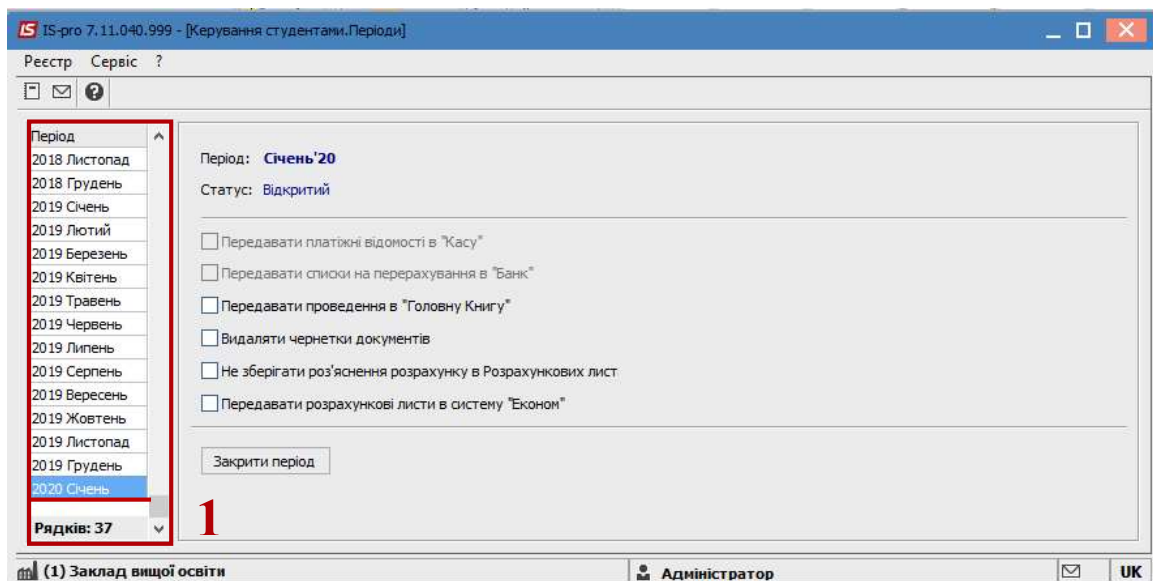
IS IS-pro 7.11.040.999 - [Керування студентами.Періоди]

Реєстр Сервіс ?

Період
2018 Листопад
2018 Грудень
2019 Січень
2019 Лютий
2019 Березень
2019 Квітень
2019 Травень
2019 Червень
2019 Липень
2019 Серпень
2019 Вересень
2019 Жовтень
2019 Листопад
2019 Грудень
2020 Січень
Рядків: 37

1

Період: Січень'20
Статус: Відкритий

Передавати платіжні відомості в "Касу"
Передавати списки на перерахування в "Банк"
Передавати проведення в "Головну Книгу"
Видаляти чернетки документів
Не зберігати роз'яснення розрахунку в Розрахункових лист
Передавати розрахункові листи в систему "Економ"

Закрити період

(1) Заклад вищої освіти
Адміністратор
UK